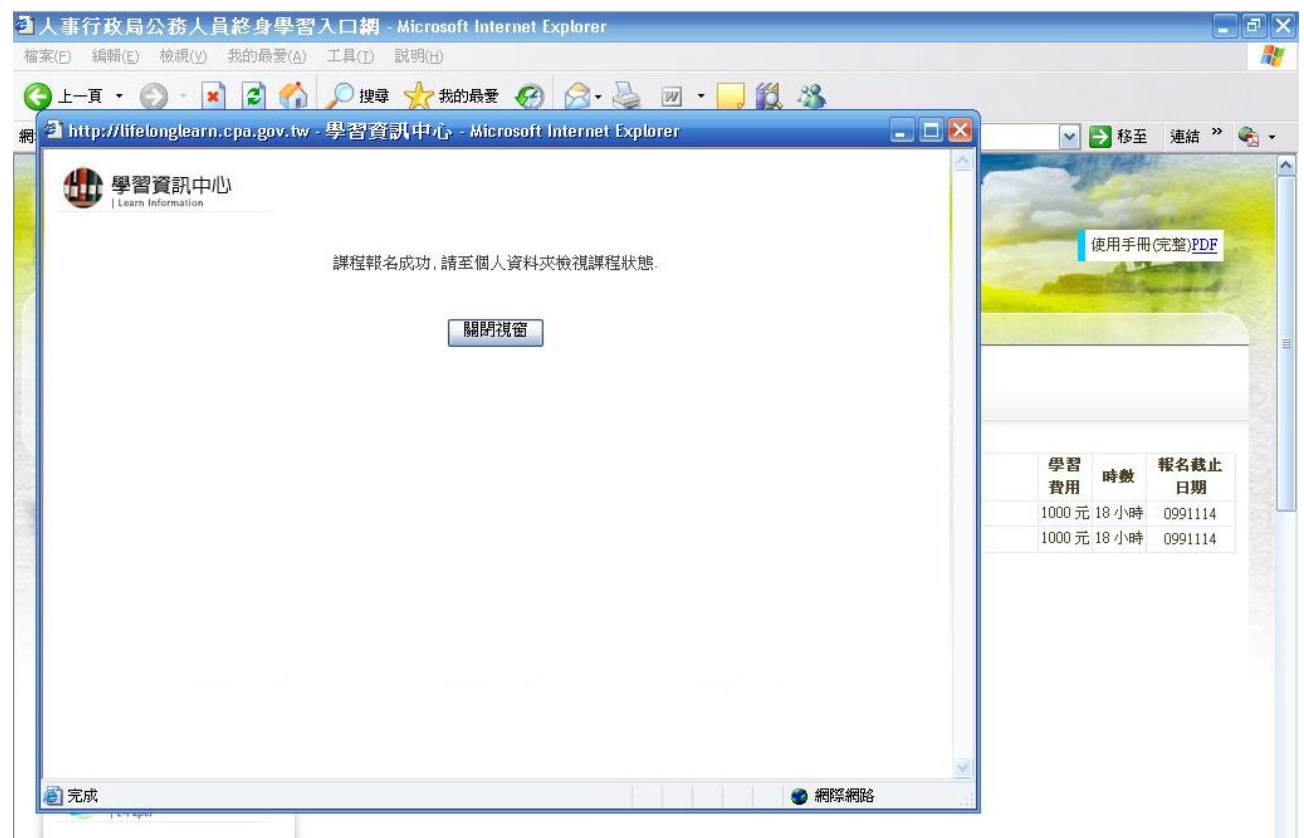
人事行政局公務人員終身學習入口網 - Microsoft Internet Explorer

檔案(F) 編輯(E) 檢視(V) 我的最愛(A) 工具(T) 說明(H)

上一頁 搜尋 我的最愛

網 移至 連結 »

http://lifelonglearn.cpa.gov.tw - 學習資訊中心 - Microsoft Internet Explorer

學習資訊中心
| Learn Information

課程報名成功，請至個人資料夾檢視課程狀態.

關閉視窗

完成 網際網路

使用手冊(完整)PDF

| 學習費用 | 時數 | 報名截止日期 |
|---|---|---|
| 1000 元 | 18 小時 | 0991114 |
| 1000 元 | 18 小時 | 0991114 |